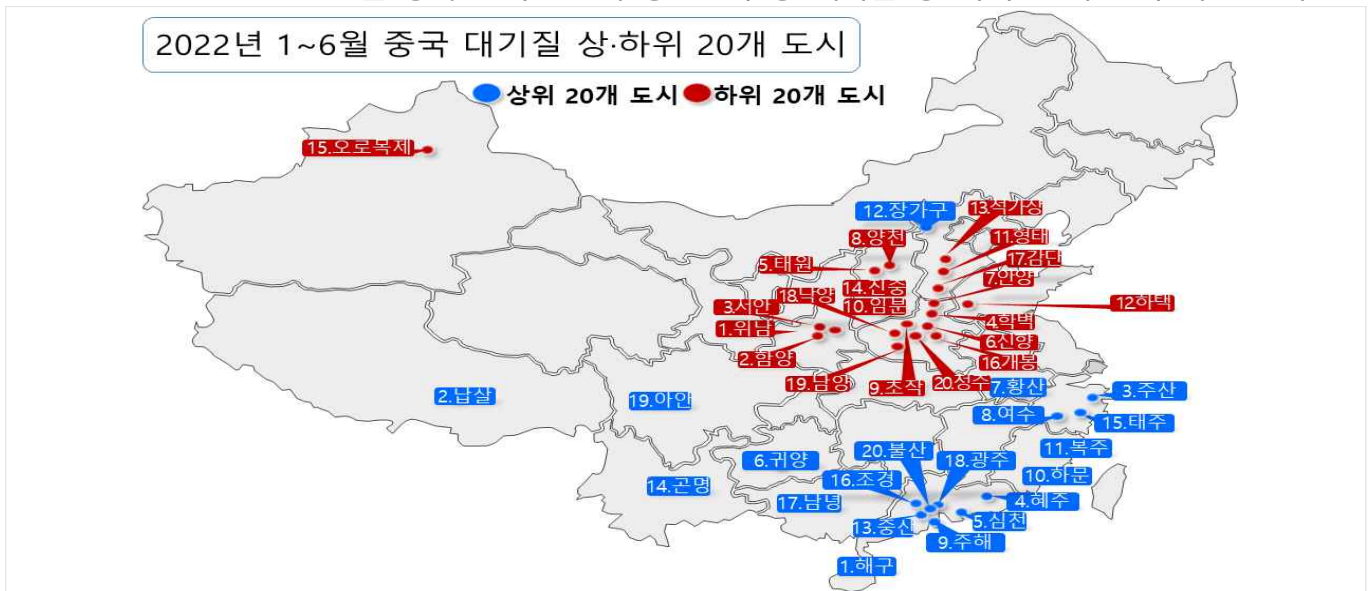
2022년 1~6월 중국 대기질 상·하위 20개 도시

상위 20개 도시 하위 20개 도시

15.오로목제
12.장가구
13.석가장
8.양천
11.형태
5.태원
14.신충
17.감단
7.안양
18.낙양
10.임분
12.하택
3.서안
4.학벽
1.위남
6.신양
2.함양
16.개봉
19.남양
9.초작
20.정주
7.황산
3.주산
2.납살
19.아안
8.여수
15.태주
11.복주
6.귀양
20.불산
18.광주
10.하문
16.조경
14.곤명
4.혜주
17.남녕
5.심천
13.중산
9.주해
1.해구